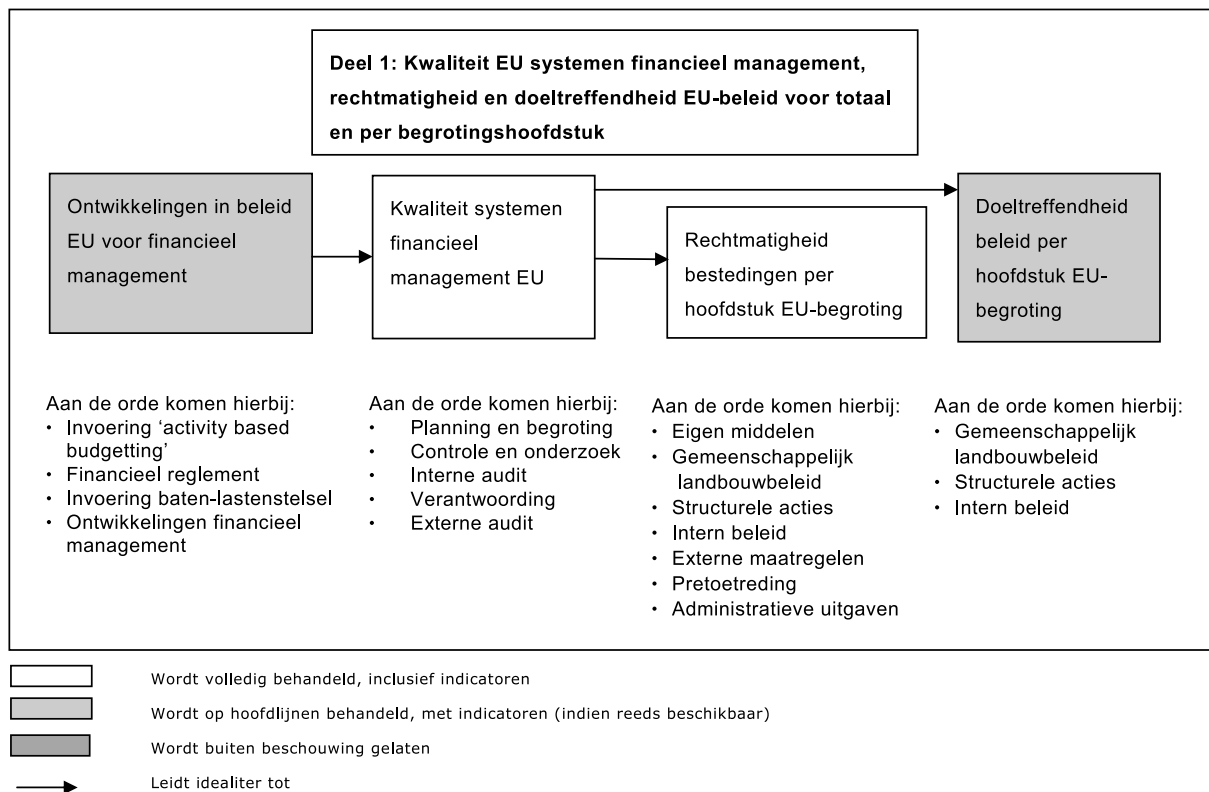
Deel 1: Kwaliteit EU systemen financieel management, rechtmatigheid en doeltreffendheid EU-beleid voor totaal en per begrotingshoofdstuk

Ontwikkelingen in beleid EU voor financieel management

Kwaliteit systemen financieel management EU

Rechtmatigheid bestedingen per hoofdstuk EU-begroting

Doeltreffendheid beleid per hoofdstuk EU-begroting

Aan de orde komen hierbij:
• Invoering 'activity based budgetting'
• Financieel reglement
• Invoering baten-lastenstelsel
• Ontwikkelingen financieel management

Aan de orde komen hierbij:
• Planning en begroting
• Controle en onderzoek
• Interne audit
• Verantwoording
• Externe audit

Aan de orde komen hierbij:
• Eigen middelen
• Gemeenschappelijk landbouwbeleid
• Structurele acties
• Intern beleid
• Externe maatregelen
• Pretoetreding
• Administratieve uitgaven

Aan de orde komen hierbij:
• Gemeenschappelijk landbouwbeleid
• Structurele acties
• Intern beleid

Wordt volledig behandeld, inclusief indicatoren

Wordt op hoofdlijnen behandeld, met indicatoren (indien reeds beschikbaar)

Wordt buiten beschouwing gelaten

Leidt idealiter tot